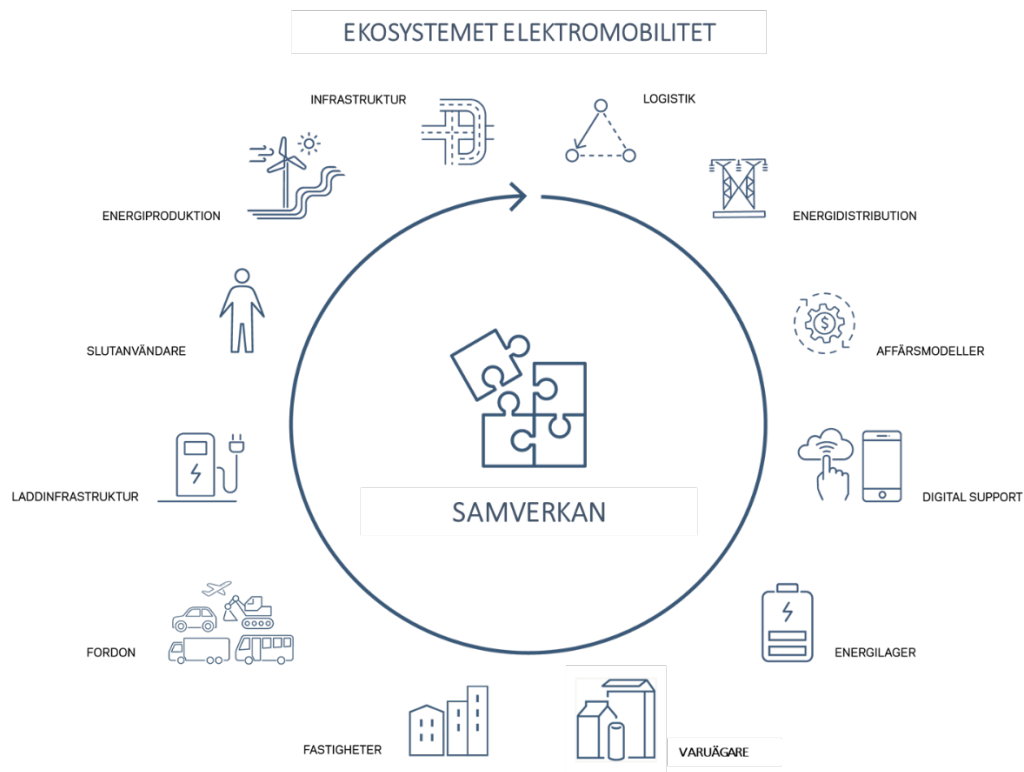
EKOSYSTEMET ELEKTROMOBILITET

INFRASTRUKTUR

LOGISTIK

ENERGIPRODUKTION

ENERGIDISTRIBUTION

SLUTANVÄNDARE

AFFÄRSMODELLER

LADDINFRASTRUKTUR

DIGITAL SUPPORT

SAMVERKAN

FORDON

ENERGILAGER

FASTIGHETER

VARUÄGARE